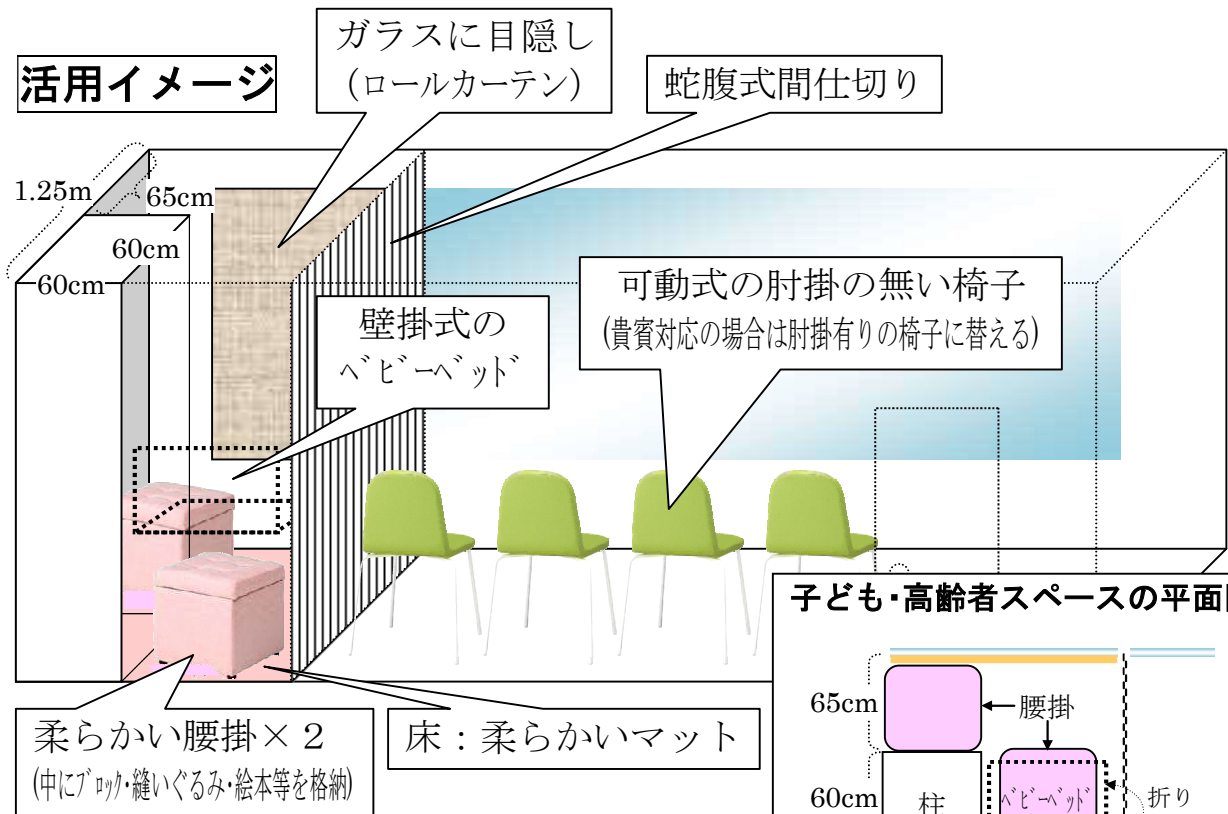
活用イメージ

ガラスに目隠し
(ロールカーテン)

蛇腹式間仕切り

1.25m
65cm
60cm
60cm

可動式の肘掛の無い椅子
(貴賓対応の場合は肘掛有りの椅子に替える)

壁掛式の
ベビーベッド

子ども・高齢者スペースの平面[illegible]

65cm
腰掛
60cm
柱
ベビーベッド
折り

柔らかい腰掛×2
(中にブロック・縫いぐるみ・絵本等を格納)

床：柔らかいマット